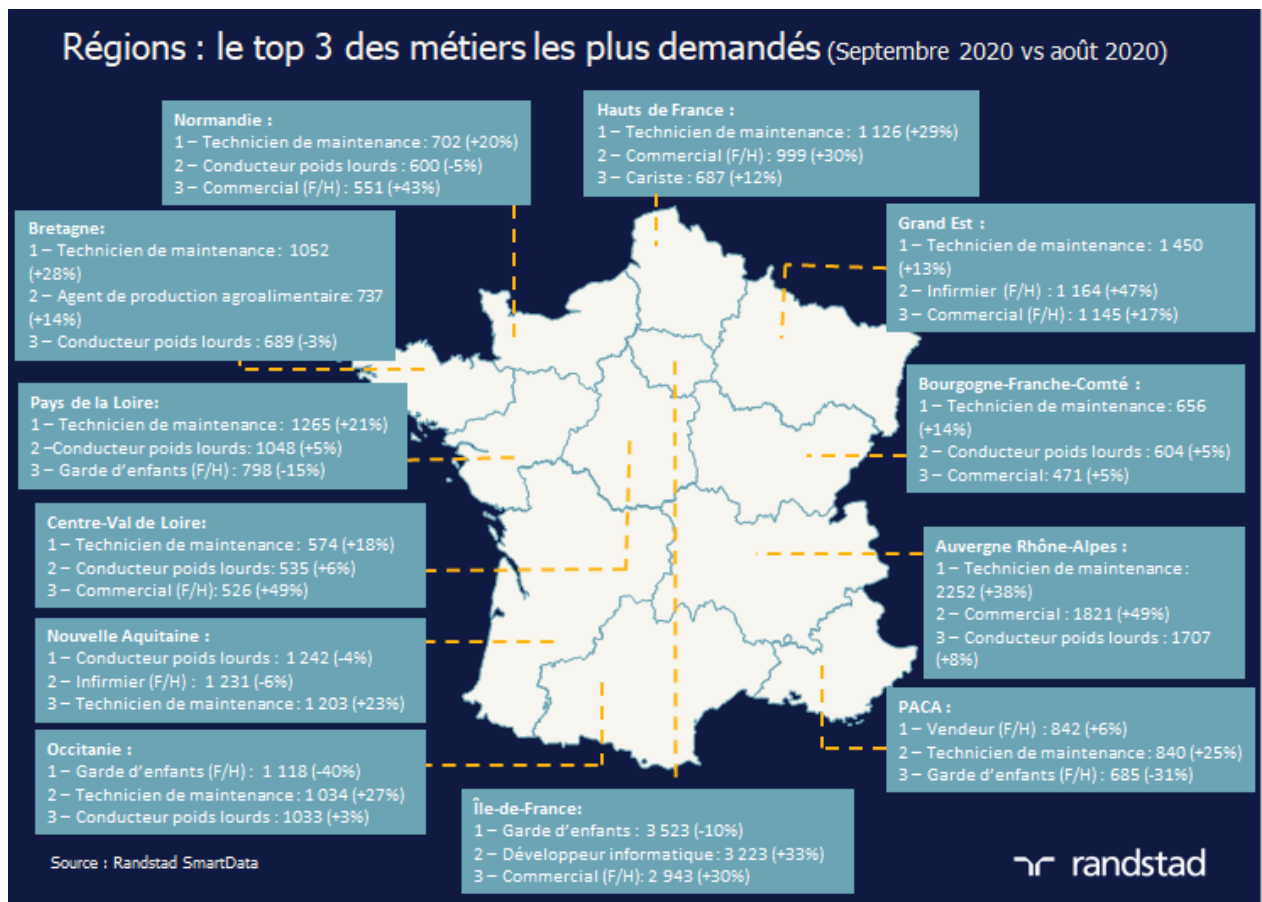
Régions : le top 3 des métiers les plus demandés (Septembre 2020 vs août 2020)

Normandie :
1 – Technicien de maintenance : 702 (+20%)
2 – Conducteur poids lourds : 600 (-5%)
3 – Commercial (F/H) : 551 (+43%)

Hauts de France :
1 – Technicien de maintenance : 1 126 (+29%)
2 – Commercial (F/H) : 999 (+30%)
3 – Cariste : 687 (+12%)

Bretagne:
1 – Technicien de maintenance : 1052 (+28%)
2 – Agent de production agroalimentaire: 737 (+14%)
3 – Conducteur poids lourds : 689 (-3%)

Grand Est :
1 – Technicien de maintenance : 1 450 (+13%)
2 – Infirmier (F/H) : 1 164 (+47%)
3 – Commercial (F/H) : 1 145 (+17%)

Pays de la Loire :
1 – Technicien de maintenance : 1265 (+21%)
2 –Conducteur poids lourds: 1048 (+5%)
3 – Garde d'enfants (F/H) : 798 (-15%)

Bourgogne-Franche-Comté :
1 – Technicien de maintenance : 656 (+14%)
2 – Conducteur poids lourds : 604 (+5%)
3 – Commercial: 471 (+5%)

Centre-Val de Loire:
1 – Technicien de maintenance : 574 (+18%)
2 – Conducteur poids lourds: 535 (+6%)
3 – Commercial (F/H): 526 (+49%)

Auvergne Rhône-Alpes :
1 – Technicien de maintenance : 2252 (+38%)
2 – Commercial : 1821 (+49%)
3 – Conducteur poids lourds : 1707 (+8%)

Nouvelle Aquitaine :
1 – Conducteur poids lourds : 1 242 (-4%)
2 – Infirmier (F/H) : 1 231 (-6%)
3 – Technicien de maintenance : 1 203 (+23%)

PACA :
1 – Vendeur (F/H) : 842 (+6%)
2 – Technicien de maintenance : 840 (+25%)
3 – Garde d'enfants (F/H) : 685 (-31%)

Occitanie :
1 – Garde d'enfants (F/H) : 1 118 (-40%)
2 – Technicien de maintenance : 1 034 (+27%)
3 – Conducteur poids lourds : 1033 (+3%)

Île-de-France:
1 – Garde d'enfants : 3 523 (-10%)
2 – Développeur informatique : 3 223 (+33%)
3 – Commercial (F/H): 2 943 (+30%)

Source : Randstad SmartData

randstad